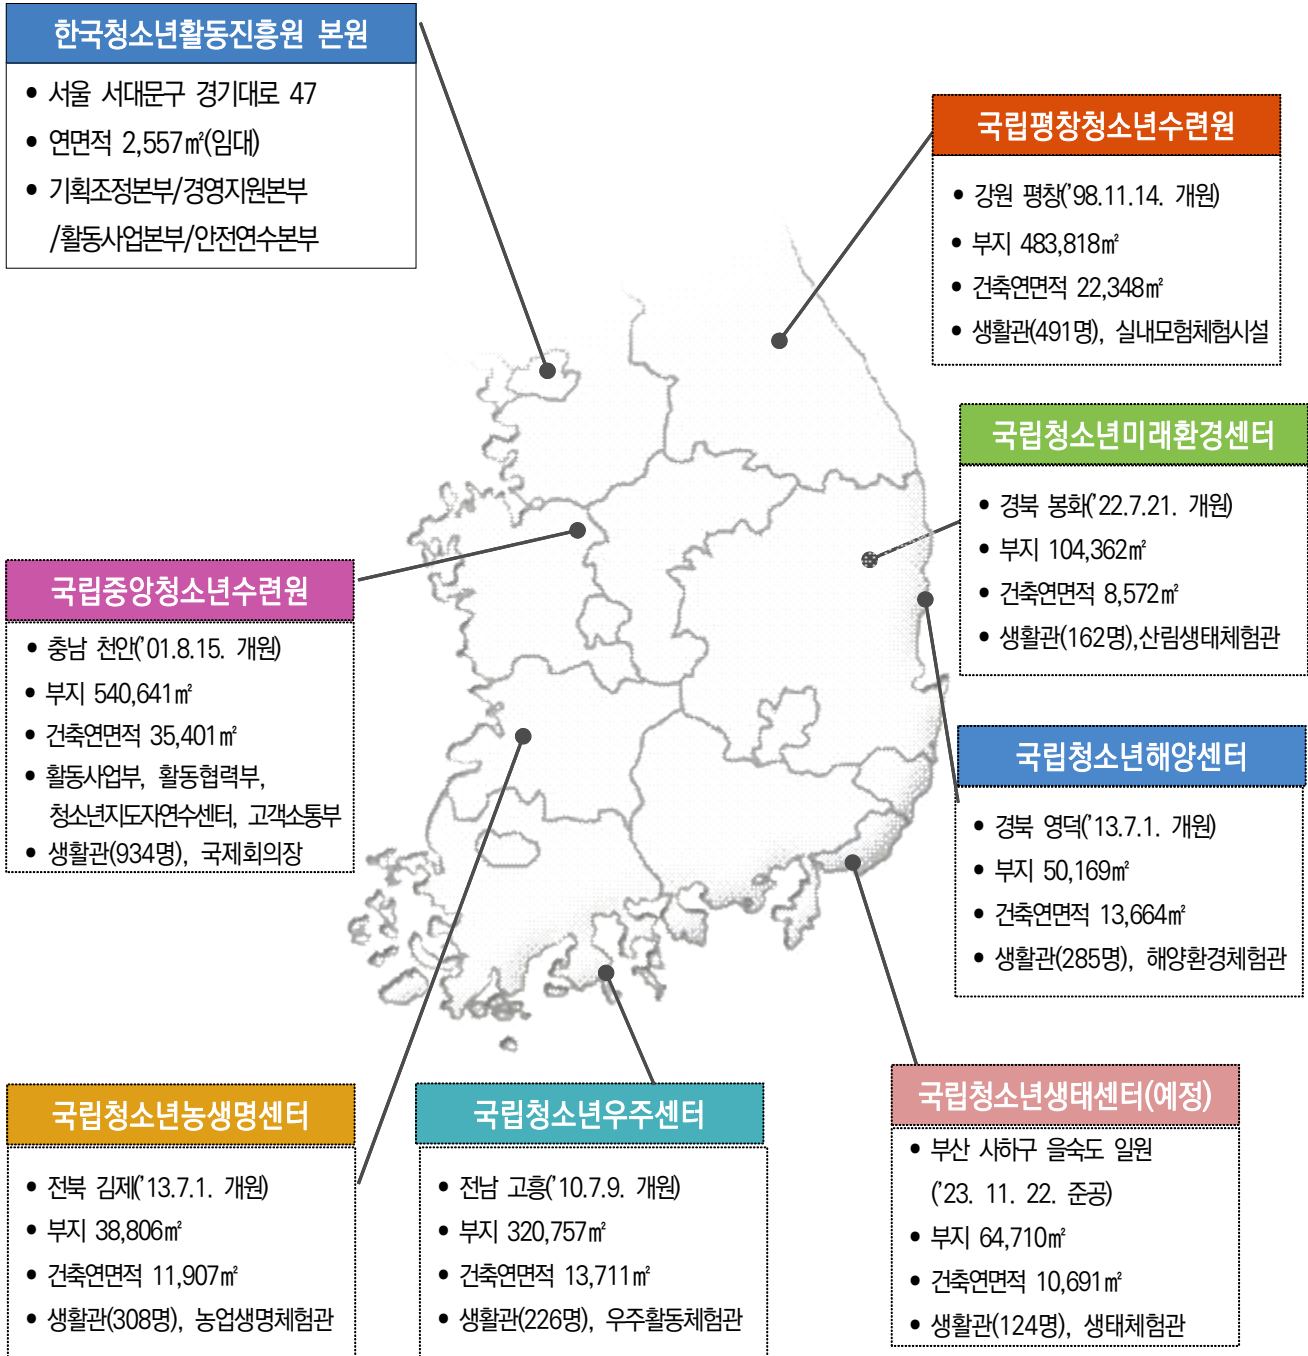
한국청소년활동진흥원 본원

• 서울 서대문구 경기대로 47
• 연면적 2,557㎡(임대)
• 기획조정본부/경영지원본부 /활동사업본부/안전연수본부

국립평창청소년수련원

• 강원 평창('98.11.14. 개원)
• 부지 483,818㎡
• 건축연면적 22,348㎡
• 생활관(491명), 실내모험체험시설

국립청소년미래환경센터

• 경북 봉화('22.7.21. 개원)
• 부지 104,362㎡
• 건축연면적 8,572㎡
• 생활관(162명),산림생태체험관

국립중앙청소년수련원

• 충남 천안('01.8.15. 개원)
• 부지 540,641㎡
• 건축연면적 35,401㎡
• 활동사업부, 활동협력부, 청소년지도자연수센터, 고객소통부
• 생활관(934명), 국제회의장

국립청소년해양센터

• 경북 영덕('13.7.1. 개원)
• 부지 50,169㎡
• 건축연면적 13,664㎡
• 생활관(285명), 해양환경체험관

국립청소년농생명센터

• 전북 김제('13.7.1. 개원)
• 부지 38,806㎡
• 건축연면적 11,907㎡
• 생활관(308명), 농업생명체험관

국립청소년우주센터

• 전남 고흥('10.7.9. 개원)
• 부지 320,757㎡
• 건축연면적 13,711㎡
• 생활관(226명), 우주활동체험관

국립청소년생태센터(예정)

• 부산 사하구 을숙도 일원 ('23. 11. 22. 준공)
• 부지 64,710㎡
• 건축연면적 10,691㎡
• 생활관(124명), 생태체험관